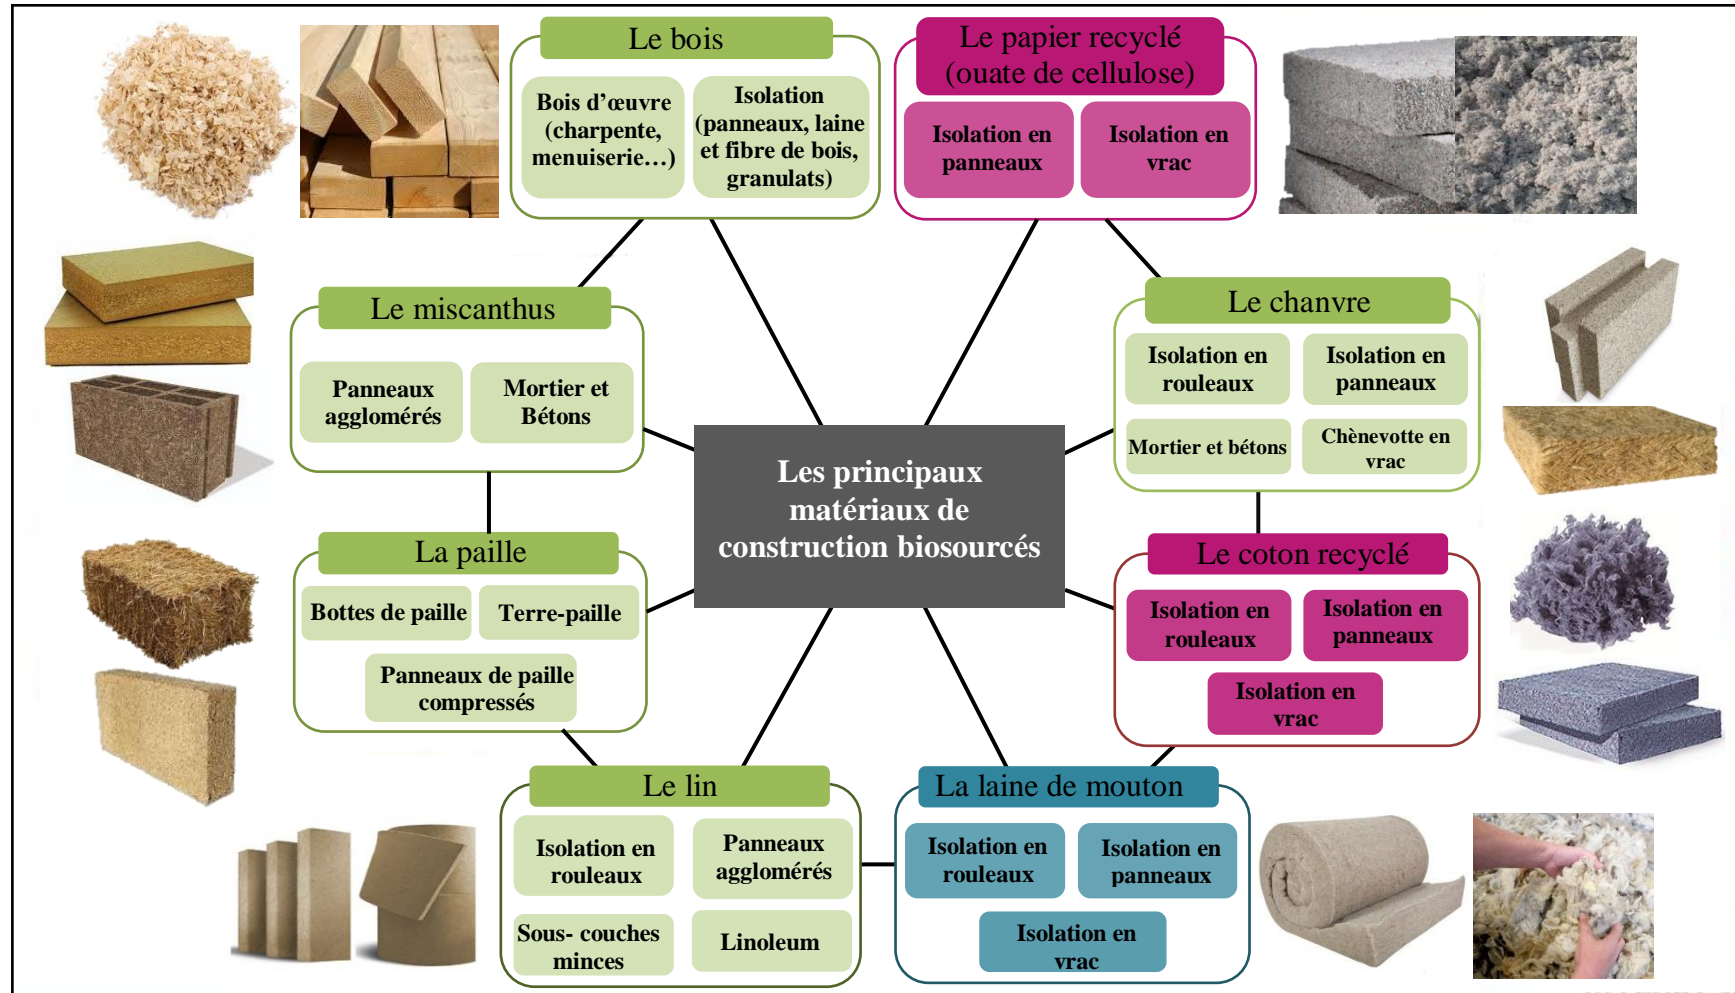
Les principaux matériaux de construction biosourcés

Le bois

Bois d'œuvre (charpente, menuiserie…)

Isolation (panneaux, laine et fibre de bois, granulats)

Le papier recyclé (ouate de cellulose)

Isolation en panneaux

Isolation en vrac

Le miscanthus

Panneaux agglomérés

Mortier et Bétons

Le chanvre

Isolation en rouleaux

Isolation en panneaux

Mortier et bétons

Chènevotte en vrac

La paille

Bottes de paille

Terre-paille

Panneaux de paille compressés

Le coton recyclé

Isolation en rouleaux

Isolation en panneaux

Isolation en vrac

Le lin

Isolation en rouleaux

Panneaux agglomérés

Sous- couches minces

Linoleum

La laine de mouton

Isolation en rouleaux

Isolation en panneaux

Isolation en vrac